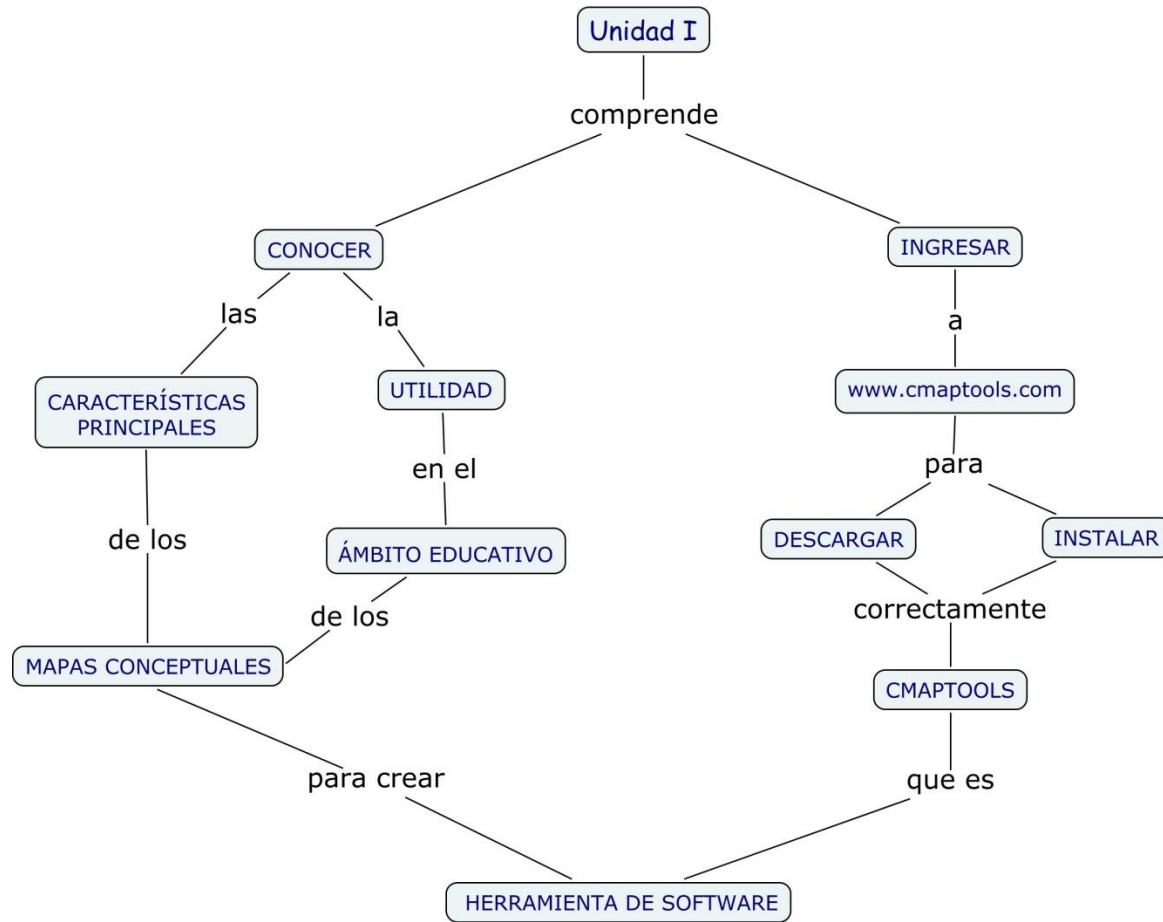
Unidad I

comprende

CONOCER

INGRESAR

las

la

a

CARACTERÍSTICAS PRINCIPALES

UTILIDAD

www.cmaptools.com

en el

para

de los

ÁMBITO EDUCATIVO

DESCARGAR

INSTALAR

de los

correctamente

MAPAS CONCEPTUALES

CMAPTOOLS

para crear

que es

HERRAMIENTA DE SOFTWARE